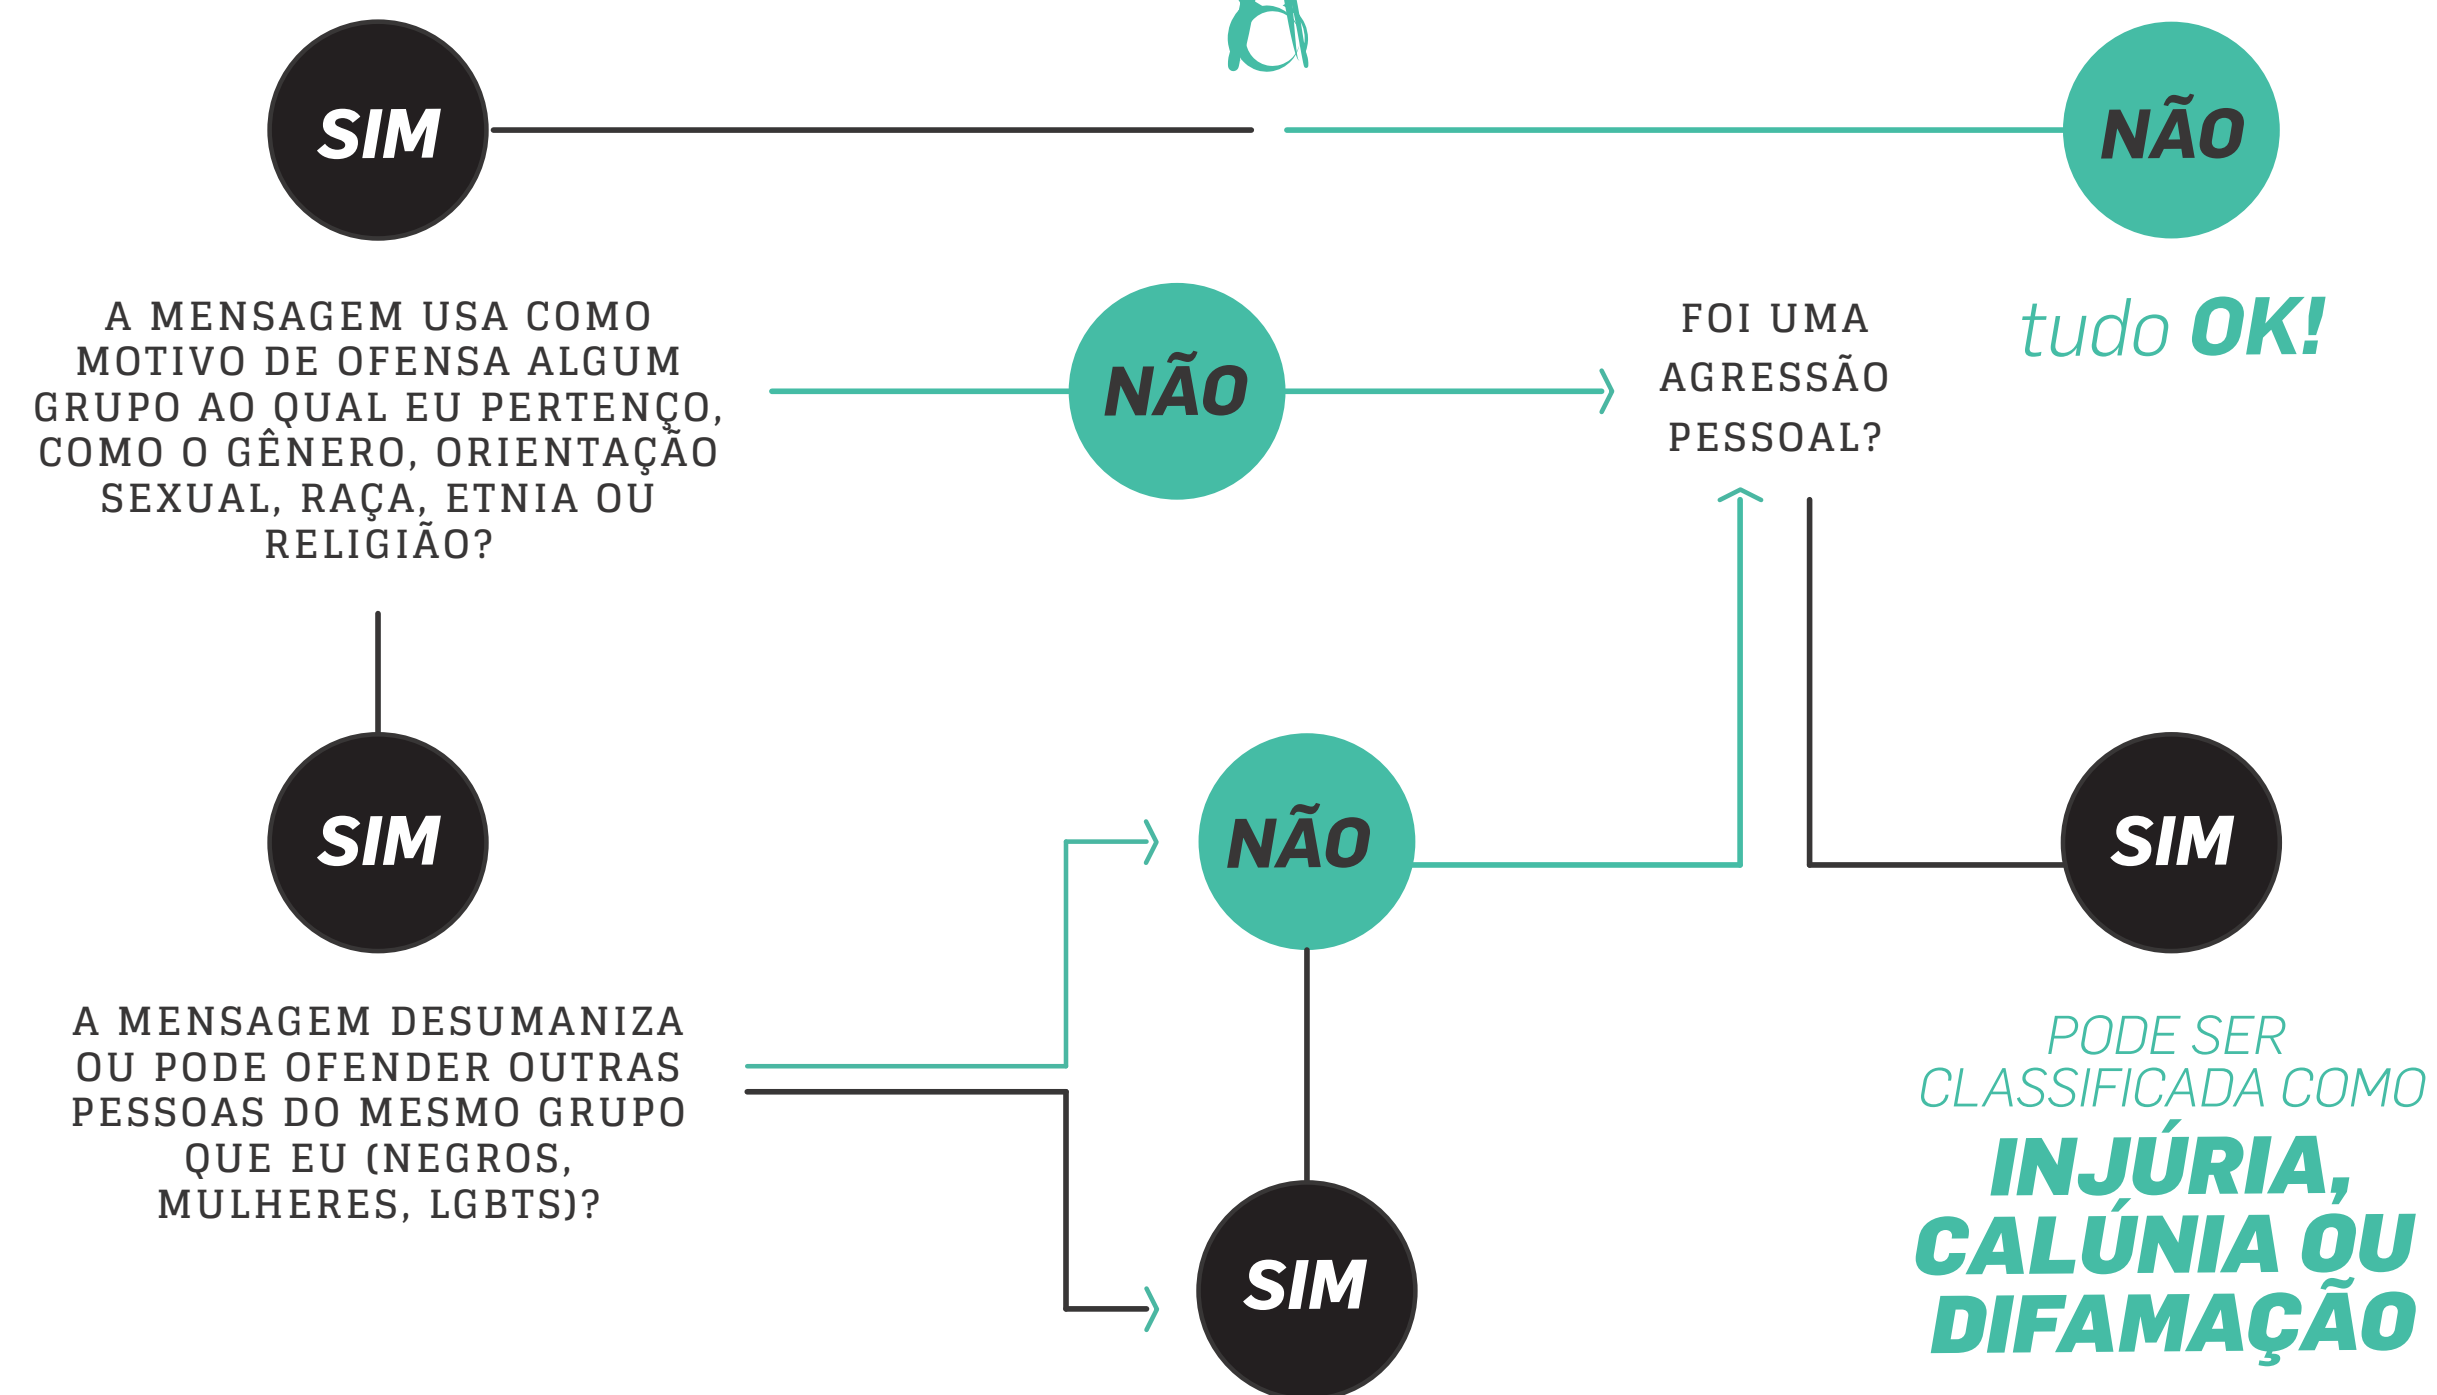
SIM

NÃO

A MENSAGEM USA COMO MOTIVO DE OFENSA ALGUM GRUPO AO QUAL EU PERTENÇO, COMO O GÊNERO, ORIENTAÇÃO SEXUAL, RAÇA, ETNIA OU RELIGIÃO?

NÃO

FOI UMA AGRESSÃO PESSOAL?

tudo OK!

SIM

NÃO

SIM

A MENSAGEM DESUMANIZA OU PODE OFENDER OUTRAS PESSOAS DO MESMO GRUPO QUE EU (NEGROS, MULHERES, LGBTS)?

SIM

PODE SER CLASSIFICADA COMO INJÚRIA, CALÚNIA OU DIFAMAÇÃO